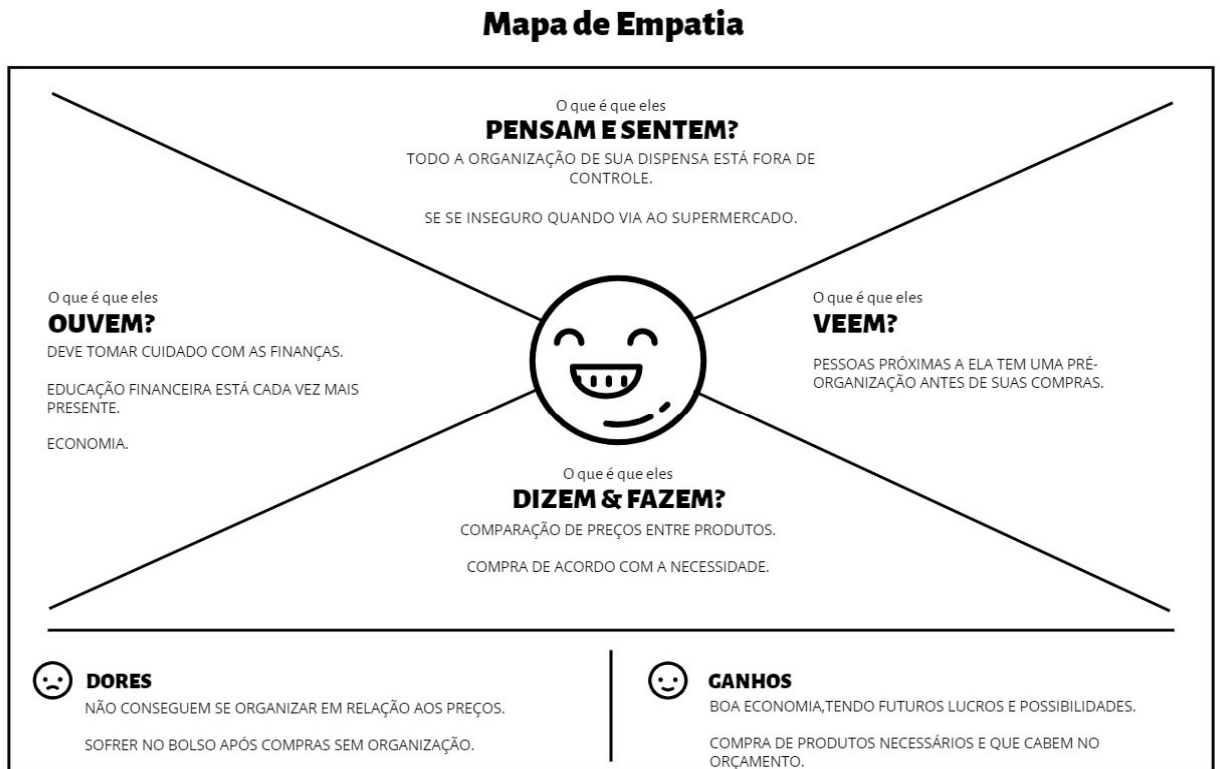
**Mapa de Empatia**

O que é que eles
**PENSAM E SENTEM?**
TODO A ORGANIZAÇÃO DE SUA DISPENSA ESTÁ FORA DE CONTROLE.

SE SE INSEGURO QUANDO VIA AO SUPERMERCADO.

O que é que eles
**OUVEM?**
DEVE TOMAR CUIDADO COM AS FINANÇAS.

EDUCAÇÃO FINANCEIRA ESTÁ CADA VEZ MAIS PRESENTE.

ECONOMIA.

O que é que eles
**VEEM?**
PESSOAS PRÓXIMAS A ELA TEM UMA PRÉ-ORGANIZAÇÃO ANTES DE SUAS COMPRAS.

O que é que eles
**DIZEM & FAZEM?**
COMPARAÇÃO DE PREÇOS ENTRE PRODUTOS.

COMPRA DE ACORDO COM A NECESSIDADE.

**DORES**
NÃO CONSEGUEM SE ORGANIZAR EM RELAÇÃO AOS PREÇOS.

SOFRER NO BOLSO APÓS COMPRAS SEM ORGANIZAÇÃO.

**GANHOS**
BOA ECONOMIA,TENDO FUTUROS LUCROS E POSSIBILIDADES.

COMPRA DE PRODUTOS NECESSÁRIOS E QUE CABEM NO ORÇAMENTO.